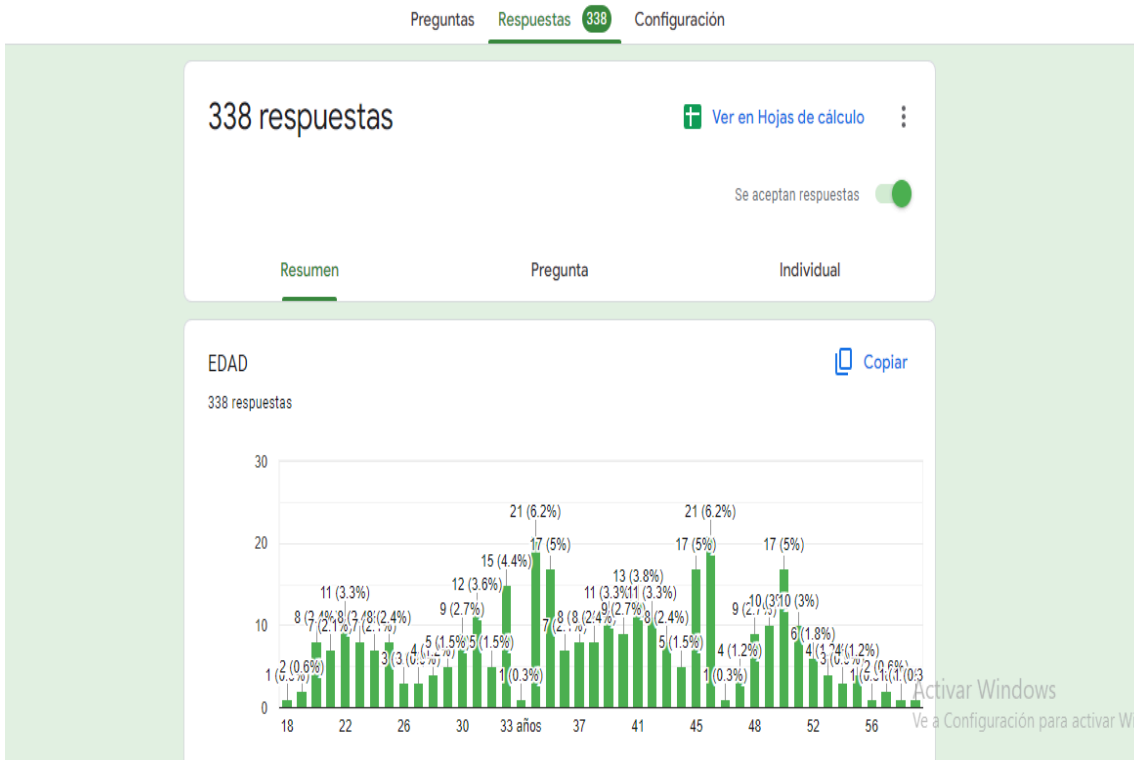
Preguntas Respuestas 338 Configuración

338 respuestas

Ver en Hojas de cálculo

Se aceptan respuestas

Resumen Pregunta Individual

EDAD

Copiar

338 respuestas

30
20
10
0

1 (0.3%) 2 (0.6%) 8 (2.4%) 7 (2.1%) 11 (3.3%) 8 (2.4%) 7 (2.1%) 8 (2.4%) 3 (0.9%) 4 (1.2%) 5 (1.5%) 9 (2.7%) 12 (3.6%) 5 (1.5%) 15 (4.4%) 1 (0.3%) 21 (6.2%) 17 (5%) 7 (2.1%) 8 (2.4%) 11 (3.3%) 9 (2.7%) 13 (3.8%) 11 (3.3%) 8 (2.4%) 5 (1.5%) 17 (5%) 21 (6.2%) 1 (0.3%) 4 (1.2%) 9 (2.7%) 10 (3%) 17 (5%) 10 (3%) 6 (1.8%) 4 (1.2%) 3 (0.9%) 4 (1.2%) 1 (0.3%) 2 (0.6%) 1 (0.3%)

18 22 26 30 33 años 37 41 45 48 52 56

Activar Windows
Ve a Configuración para activar W